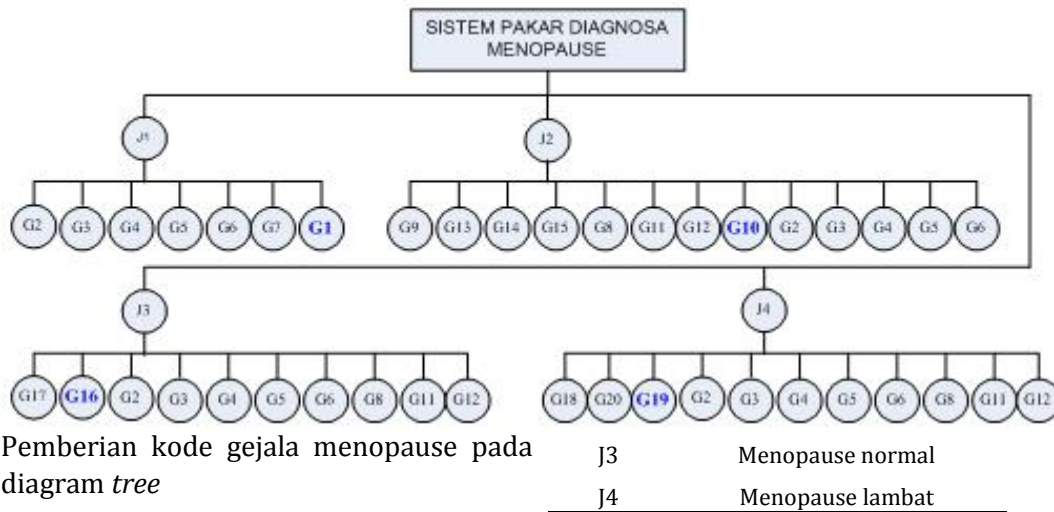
SISTEM PAKAR DIAGNOSA MENOPAUSE

J1

J2

G2 G3 G4 G5 G6 G7 G1

G9 G13 G14 G15 G8 G11 G12 G10 G2 G3 G4 G5 G6

J3

J4

G17 G16 G2 G3 G4 G5 G6 G8 G11 G12

G18 G20 G19 G2 G3 G4 G5 G6 G8 G11 G12

Pemberian kode gejala menopause pada diagram *tree*

| J3 | Menopause normal |
|---|---|
| J4 | Menopause lambat |